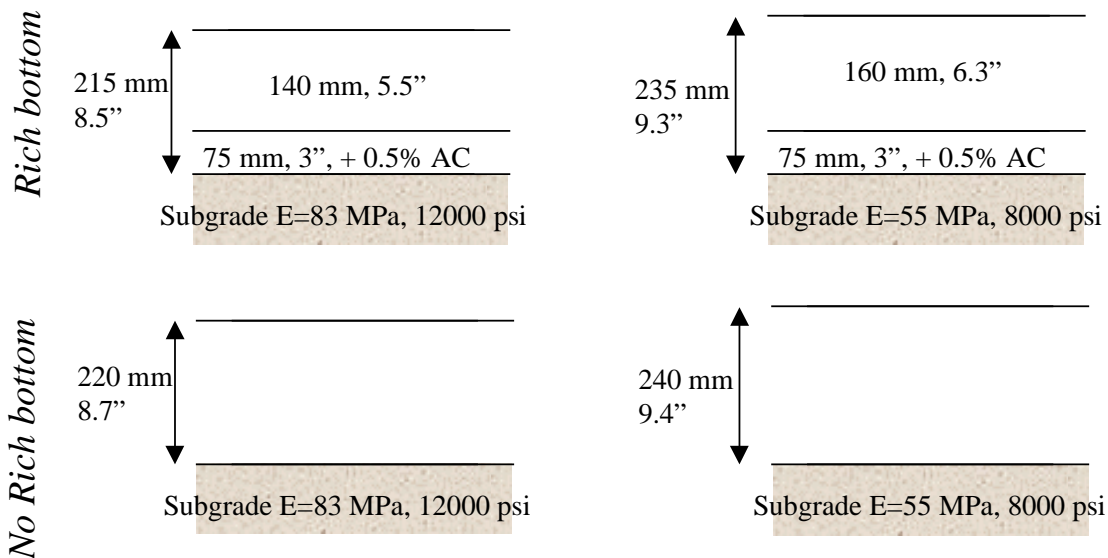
Rich bottom

215 mm
8.5"

140 mm, 5.5"

75 mm, 3", + 0.5% AC

Subgrade E=83 MPa, 12000 psi

235 mm
9.3"

160 mm, 6.3"

75 mm, 3", + 0.5% AC

Subgrade E=55 MPa, 8000 psi

No Rich bottom

220 mm
8.7"

Subgrade E=83 MPa, 12000 psi

240 mm
9.4"

Subgrade E=55 MPa, 8000 psi